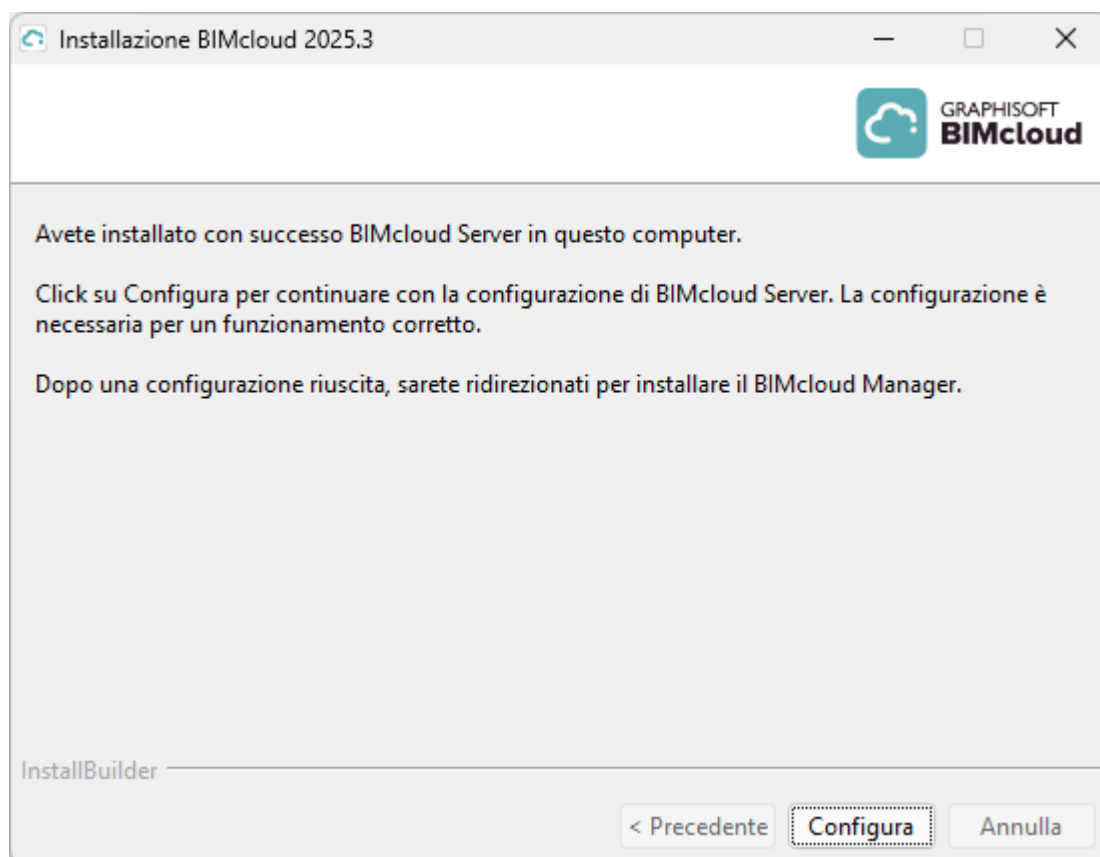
Installazione BIMcloud 2025.3

GRAPHISOFT
BIMcloud

Avete installato con successo BIMcloud Server in questo computer.

Click su Configura per continuare con la configurazione di BIMcloud Server. La configurazione è necessaria per un funzionamento corretto.

Dopo una configurazione riuscita, sarete ridirezionati per installare il BIMcloud Manager.

InstallBuilder

< Precedente Configura Annulla